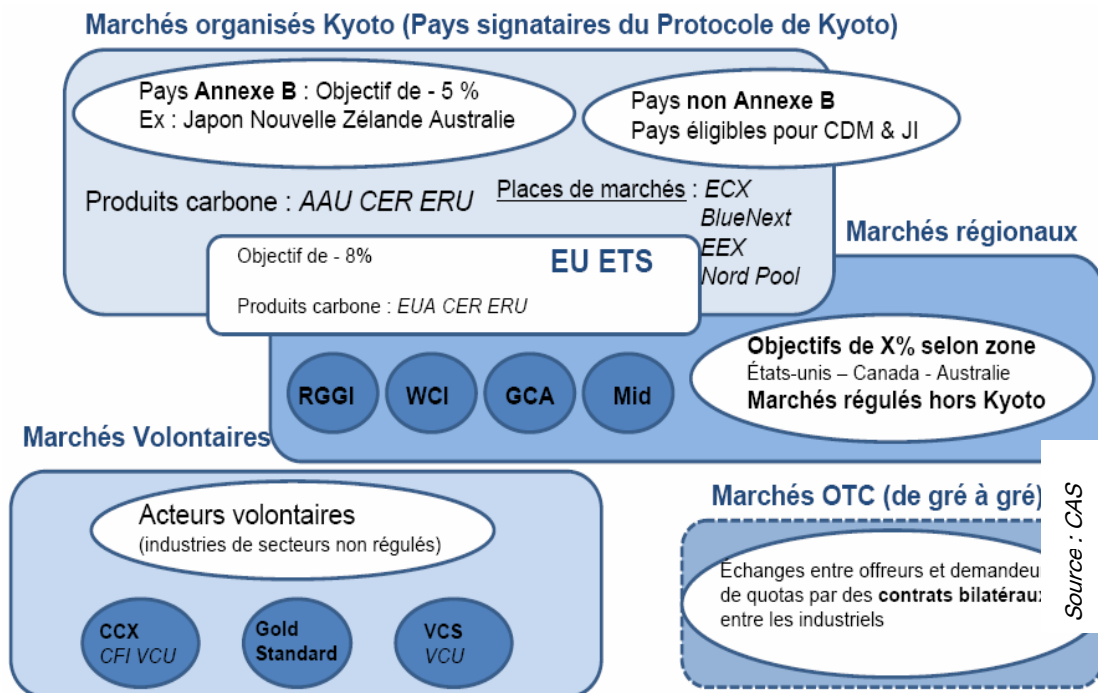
Marchés organisés Kyoto (Pays signataires du Protocole de Kyoto)

Pays Annexe B : Objectif de - 5 %
Ex : Japon Nouvelle Zélande Australie

Pays non Annexe B
Pays éligibles pour CDM & JI

Produits carbone : AAU CER ERU

Places de marchés : ECX
BlueNext
EEX
Nord Pool

Marchés régionaux

Objectif de - 8%

EU ETS

Produits carbone : EUA CER ERU

RGGI

WCI

GCA

Mid

Objectifs de X% selon zone
États-unis – Canada - Australie
Marchés régulés hors Kyoto

Marchés Volontaires

Acteurs volontaires
(industries de secteurs non régulés)

CCX
CFI VCU

Gold Standard

VCS
VCU

Marchés OTC (de gré à gré)

Echanges entre offreurs et demandeu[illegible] de quotas par des contrats bilatérau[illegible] entre les industriels

Source : CAS